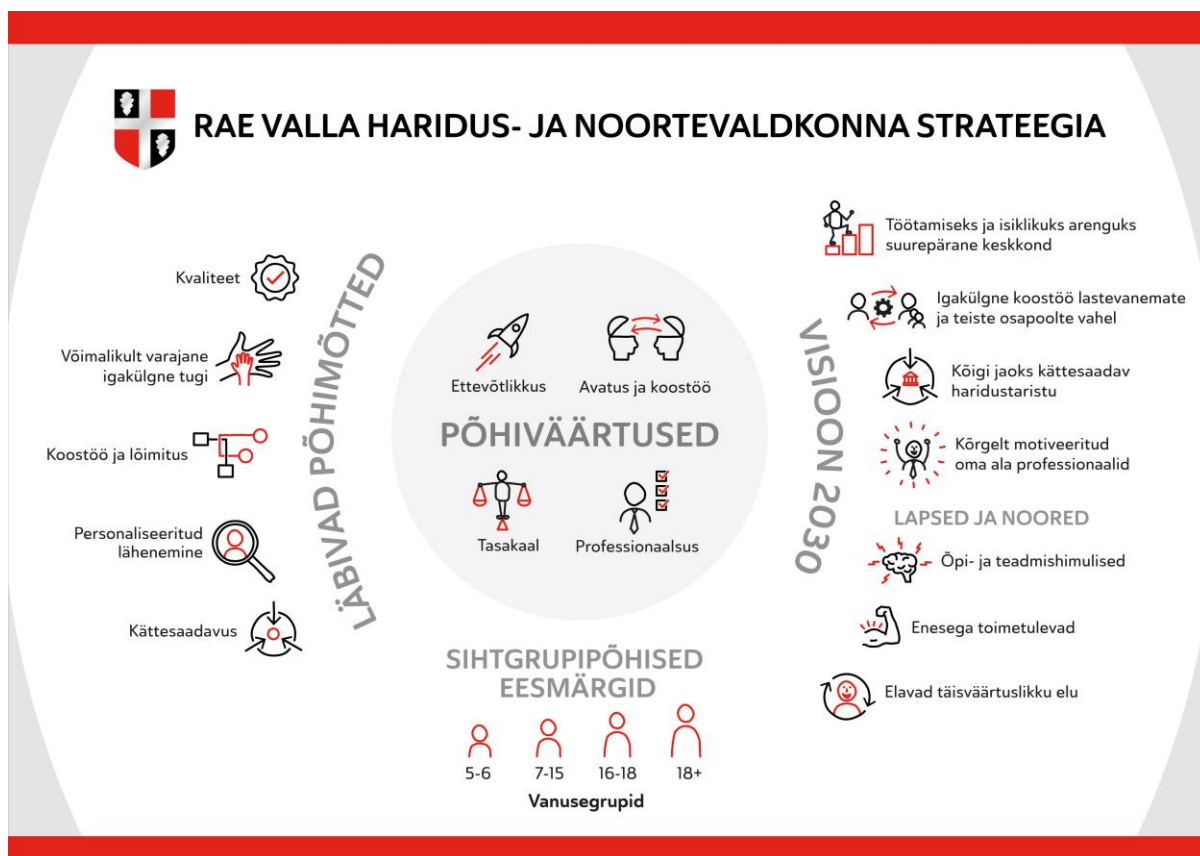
RAE VALLA HARIDUS- JA NOORTEVALDKONNA STRATEEGIA

LÄBIVAD PÕHIMÕTTED

Kvaliteet

Võimalikult varajane igakülgne tugi

Koostöö ja lõimitus

Personaliseeritud lähenemine

Kättesaadavus

Ettevõtlikkus

Avatus ja koostöö

PÕHIVÄÄRTUSED

Tasakaal

Professionaalsus

SIHTGRUPIPÕHISED EESMÄRGID

5-6

7-15

16-18

18+

Vanusegrupid

VISIOON 2030

Töötamiseks ja isiklikuks arenguks suurepärane keskkond

Igakülgne koostöö lastevanemate ja teiste osapoolte vahel

Kõigi jaoks kättesaadav haridustaristu

Kõrgelt motiveeritud oma ala professionaalid

LAPSED JA NOORED

Õpi- ja teadmishimulised

Enesega toimetulevad

Elavad täisväärtuslikku elu